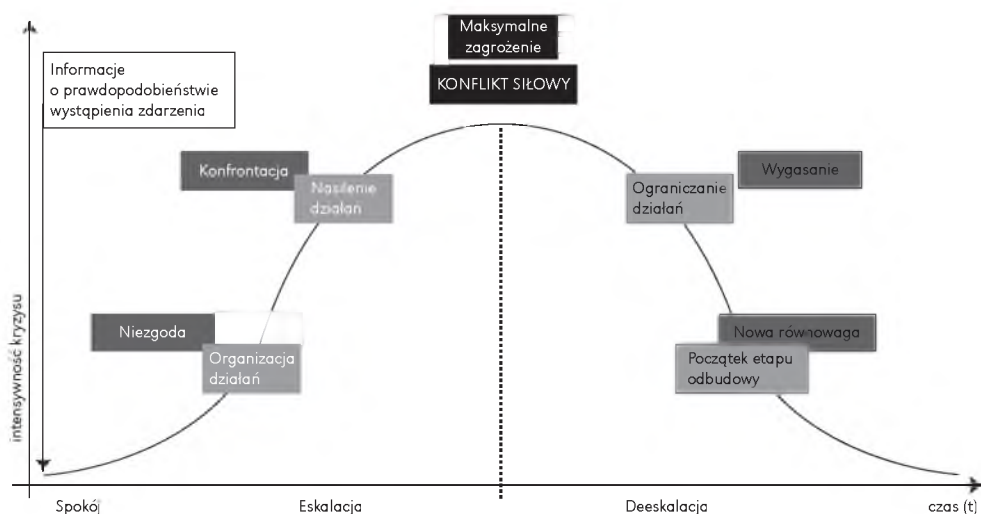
Maksymalne zagrożenie

KONFLIKT SIŁOWY

Informacje o prawdopodobieństwie wystąpienia zdarzenia

Konfrontacja

Nasilenie działań

Niezgoda

Organizacja działań

Ograniczanie działań

Wygasanie

Nowa równowaga

Początek etapu odbudowy

intensywność kryzysu

Spokój

Eskalacja

Deeskalacja

czas (t)